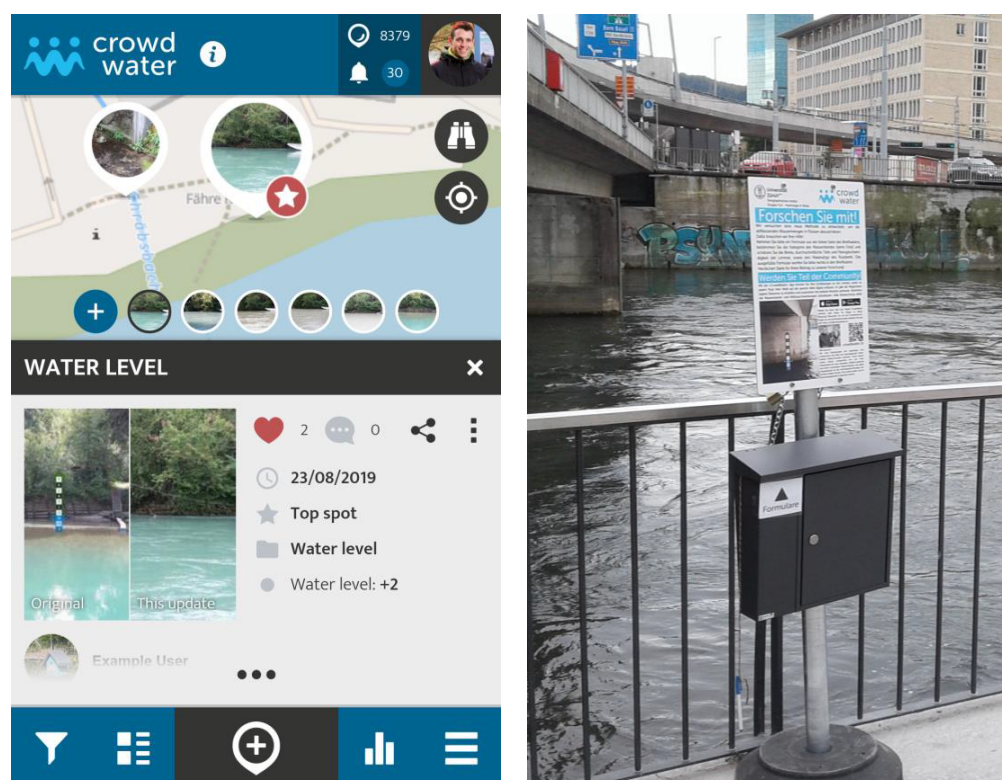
crowd water

8379

30

Fähre

WATER LEVEL

2 0

23/08/2019

Top spot

Water level

Water level: +2

Original This update

Example User

crowd water

Forschen Sie mit!

Werden Sie Teil der Community!

Formulare